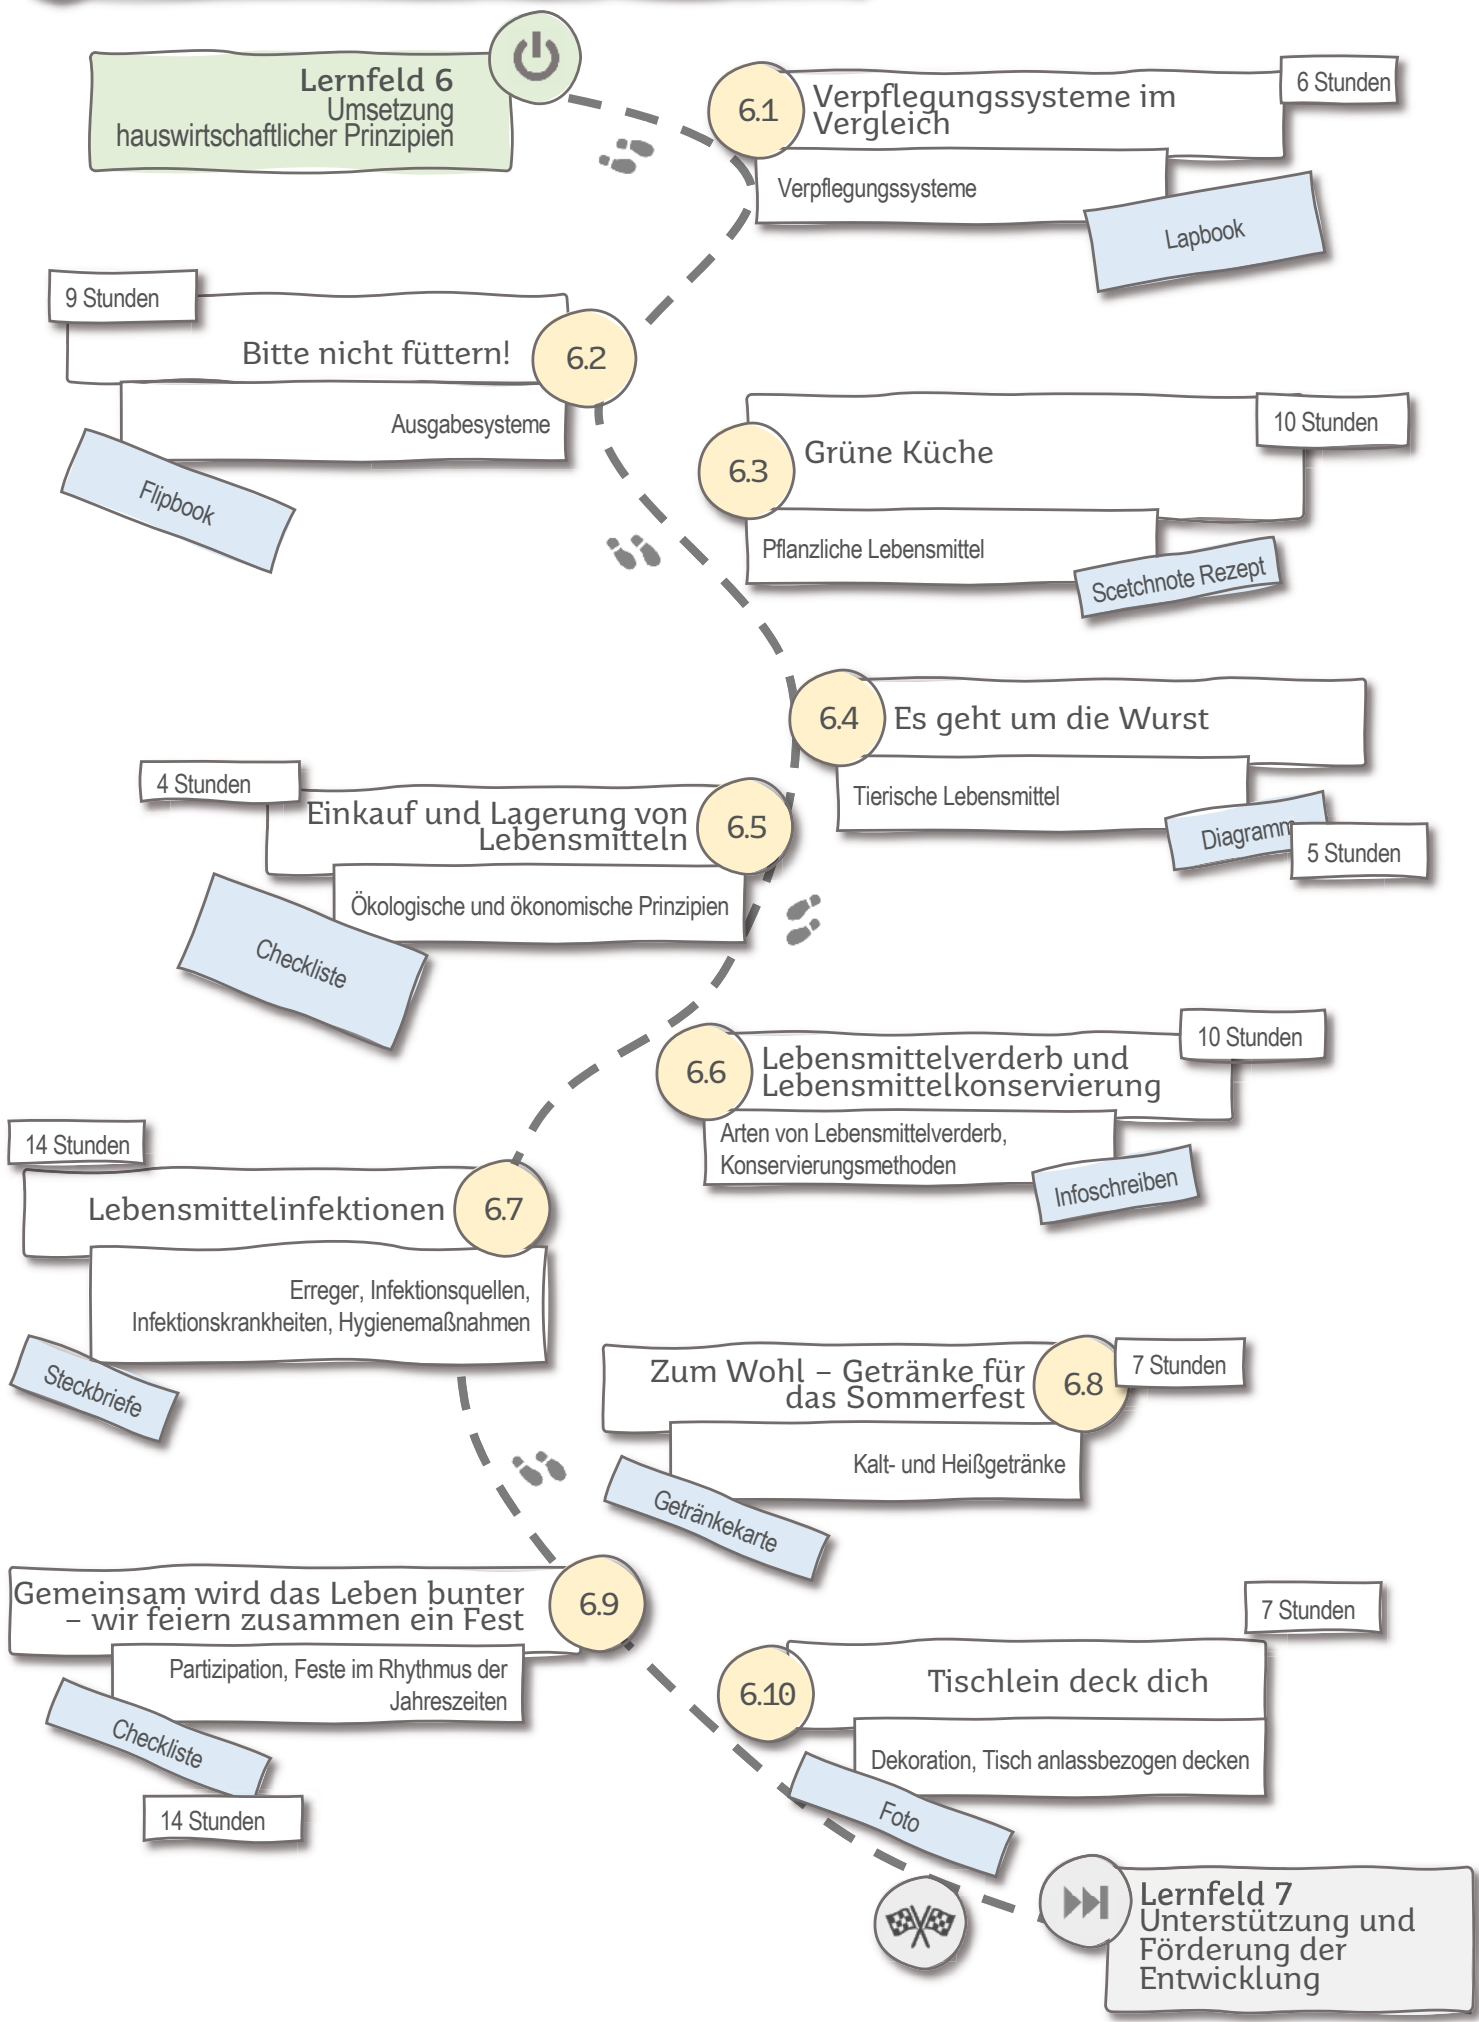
Lernfeld 6
Umsetzung hauswirtschaftlicher Prinzipien

6.1 Verpflegungssysteme im Vergleich
6 Stunden
Verpflegungssysteme
Lapbook

9 Stunden
Bitte nicht füttern! 6.2
Ausgabesysteme
Flipbook

6.3 Grüne Küche
10 Stunden
Pflanzliche Lebensmittel
Scetchnote Rezept

6.4 Es geht um die Wurst
Tierische Lebensmittel
Diagramm
5 Stunden

4 Stunden
Einkauf und Lagerung von Lebensmitteln 6.5
Ökologische und ökonomische Prinzipien
Checkliste

6.6 Lebensmittelverderb und Lebensmittelkonservierung
10 Stunden
Arten von Lebensmittelverderb, Konservierungsmethoden
Infoschreiben

14 Stunden
Lebensmittelinfektionen 6.7
Erreger, Infektionsquellen, Infektionskrankheiten, Hygienemaßnahmen
Steckbriefe

Zum Wohl – Getränke für das Sommerfest 6.8
7 Stunden
Kalt- und Heißgetränke
Getränkekarte

Gemeinsam wird das Leben bunter – wir feiern zusammen ein Fest 6.9
Partizipation, Feste im Rhythmus der Jahreszeiten
Checkliste
14 Stunden

7 Stunden
6.10 Tischlein deck dich
Dekoration, Tisch anlassbezogen decken
Foto

Lernfeld 7
Unterstützung und Förderung der Entwicklung